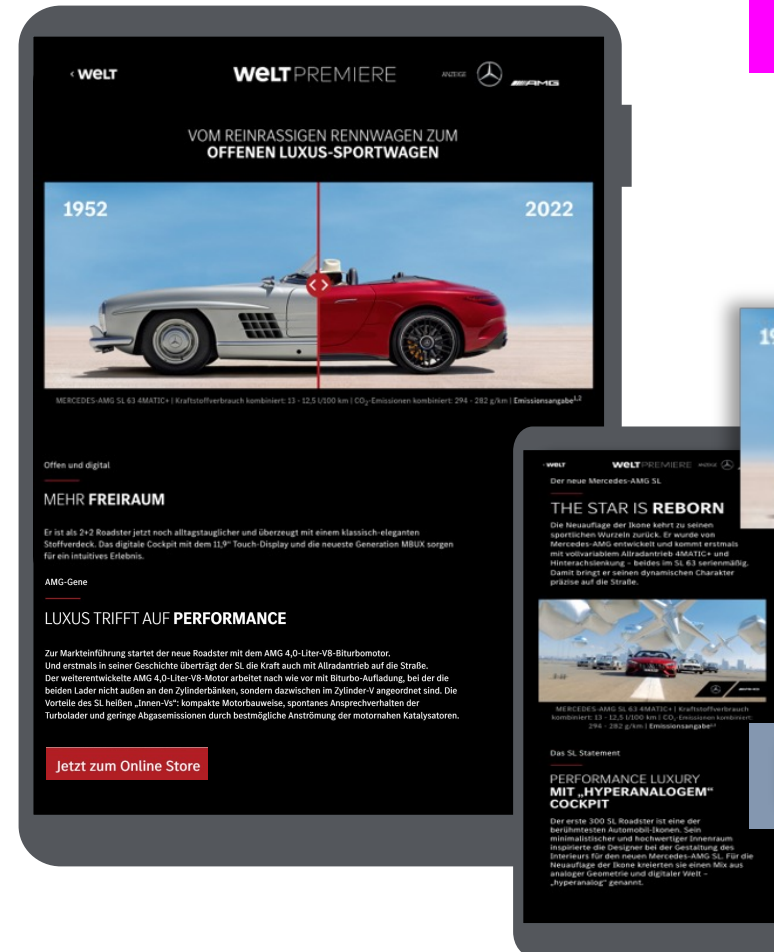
‹ WELT

WELT PREMIERE

ANZEIGE

AMG

VOM REINRASSIGEN RENNWAGEN ZUM
OFFENEN LUXUS-SPORTWAGEN

1952

2022

MERCEDES-AMG SL 63 4MATIC+ | Kraftstoffverbrauch kombiniert: 13 - 12,5 l/100 km | $CO_2$-Emissionen kombiniert: 294 - 282 g/km | Emissionsangabe$^{1,2}$

Offen und digital

MEHR FREIRAUM

Er ist als 2+2 Roadster jetzt noch alltagstauglicher und überzeugt mit einem klassisch-eleganten Stoffverdeck. Das digitale Cockpit mit dem 11,9" Touch-Display und die neueste Generation MBUX sorgen für ein intuitives Erlebnis.

AMG-Gene

LUXUS TRIFFT AUF PERFORMANCE

Zur Markteinführung startet der neue Roadster mit dem AMG 4,0-Liter-V8-Biturbomotor.
Und erstmals in seiner Geschichte überträgt der SL die Kraft auch mit Allradantrieb auf die Straße.
Der weiterentwickelte AMG 4,0-Liter-V8-Motor arbeitet nach wie vor mit Biturbo-Aufladung, bei der die beiden Lader nicht außen an den Zylinderbänken, sondern dazwischen im Zylinder-V angeordnet sind. Die Vorteile des SL heißen „Innen-Vs": kompakte Motorbauweise, spontanes Ansprechverhalten der Turbolader und geringe Abgasemissionen durch bestmögliche Anströmung der motornahen Katalysatoren.

Jetzt zum Online Store

19

‹ WELT

WELT PREMIERE

ANZEIGE

Der neue Mercedes-AMG SL

THE STAR IS REBORN

Die Neuauflage der Ikone kehrt zu seinen sportlichen Wurzeln zurück. Er wurde von Mercedes-AMG entwickelt und kommt erstmals mit vollvariablem Allradantrieb 4MATIC+ und Hinterachslenkung - beides im SL 63 serienmäßig. Damit bringt er seinen dynamischen Charakter präzise auf die Straße.

MERCEDES-AMG SL 63 4MATIC+ | Kraftstoffverbrauch kombiniert: 13 - 12,5 l/100 km | $CO_2$-Emissionen kombiniert: 294 - 282 g/km | Emissionsangabe$^{1,2}$

Das SL Statement

PERFORMANCE LUXURY
MIT „HYPERANALOGEM" COCKPIT

Der erste 300 SL Roadster ist eine der berühmtesten Automobil-Ikonen. Sein minimalistischer und hochwertiger Innenraum inspirierte die Designer bei der Gestaltung des Interieurs für den neuen Mercedes-AMG SL. Für die Neuauflage der Ikone kreierten sie einen Mix aus analoger Geometrie und digitaler Welt – „hyperanalog" genannt.